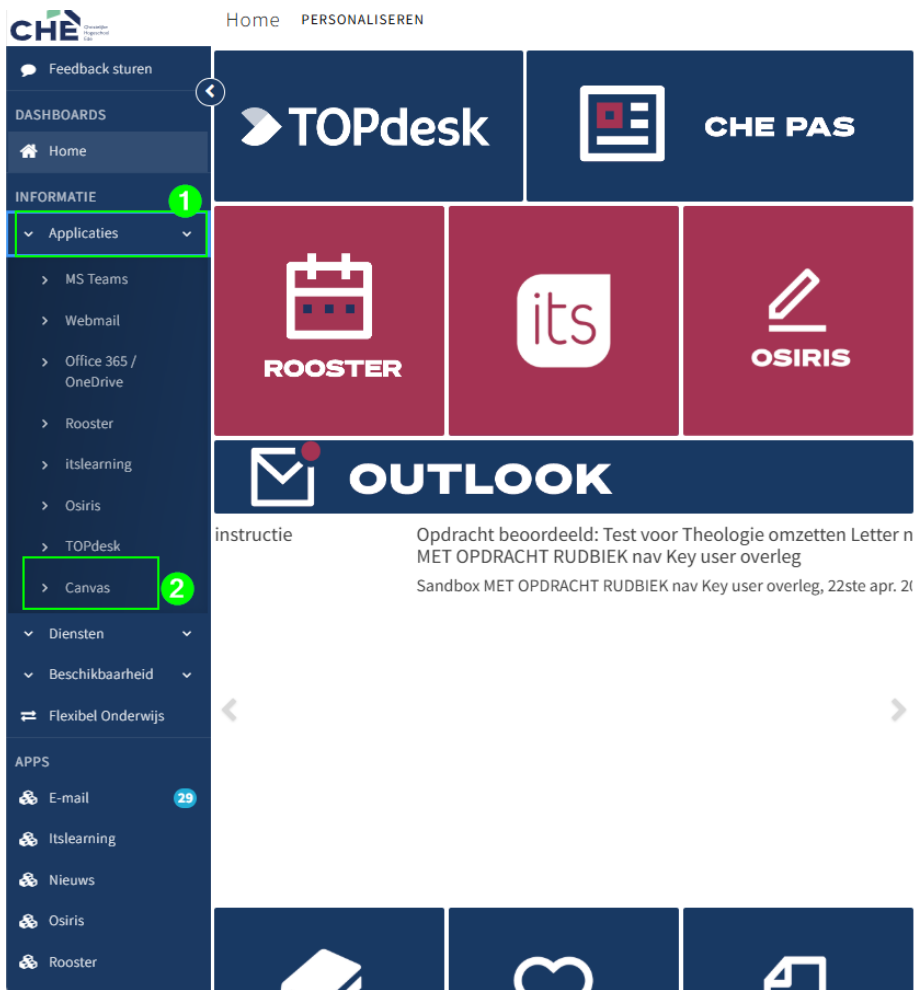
CHE Christelijke Hogeschool Ede

Home PERSONALISEREN

Feedback sturen

DASHBOARDS

Home

INFORMATIE

1

Applicaties

MS Teams

Webmail

Office 365 / OneDrive

Rooster

itslearning

Osiris

TOPdesk

Canvas

2

Diensten

Beschikbaarheid

Flexibel Onderwijs

APPS

E-mail 29

Itslearning

Nieuws

Osiris

Rooster

TOPdesk

CHE PAS

ROOSTER

its

OSIRIS

OUTLOOK

instructie

Opdracht beoordeeld: Test voor Theologie omzetten Letter n
MET OPDRACHT RUDBIEK nav Key user overleg

Sandbox MET OPDRACHT RUDBIEK nav Key user overleg, 22ste apr. 2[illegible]